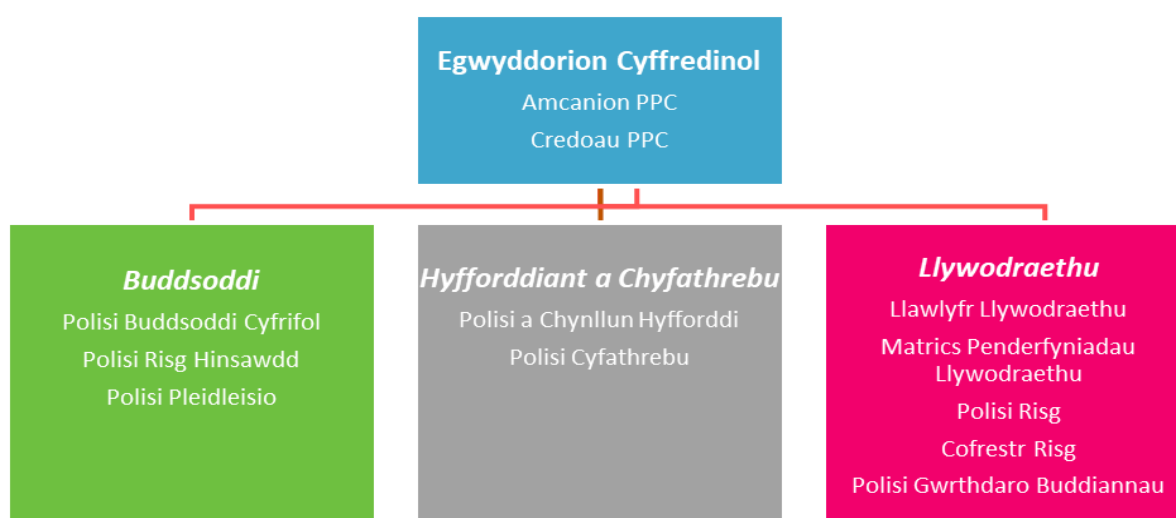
Egwyddorion Cyffredinol
Amcanion PPC
Credoau PPC

Buddsoddi
Polisi Buddsoddi Cyfrifol
Polisi Risg Hinsawdd
Polisi Pleidleisio

Hyfforddiant a Chyfathrebu
Polisi a Chynllun Hyfforddi
Polisi Cyfathrebu

Llywodraethu
Llawlyfr Llywodraethu
Matrics Penderfyniadau Llywodraethu
Polisi Risg
Cofrestr Risg
Polisi Gwrthdaro Buddiannau